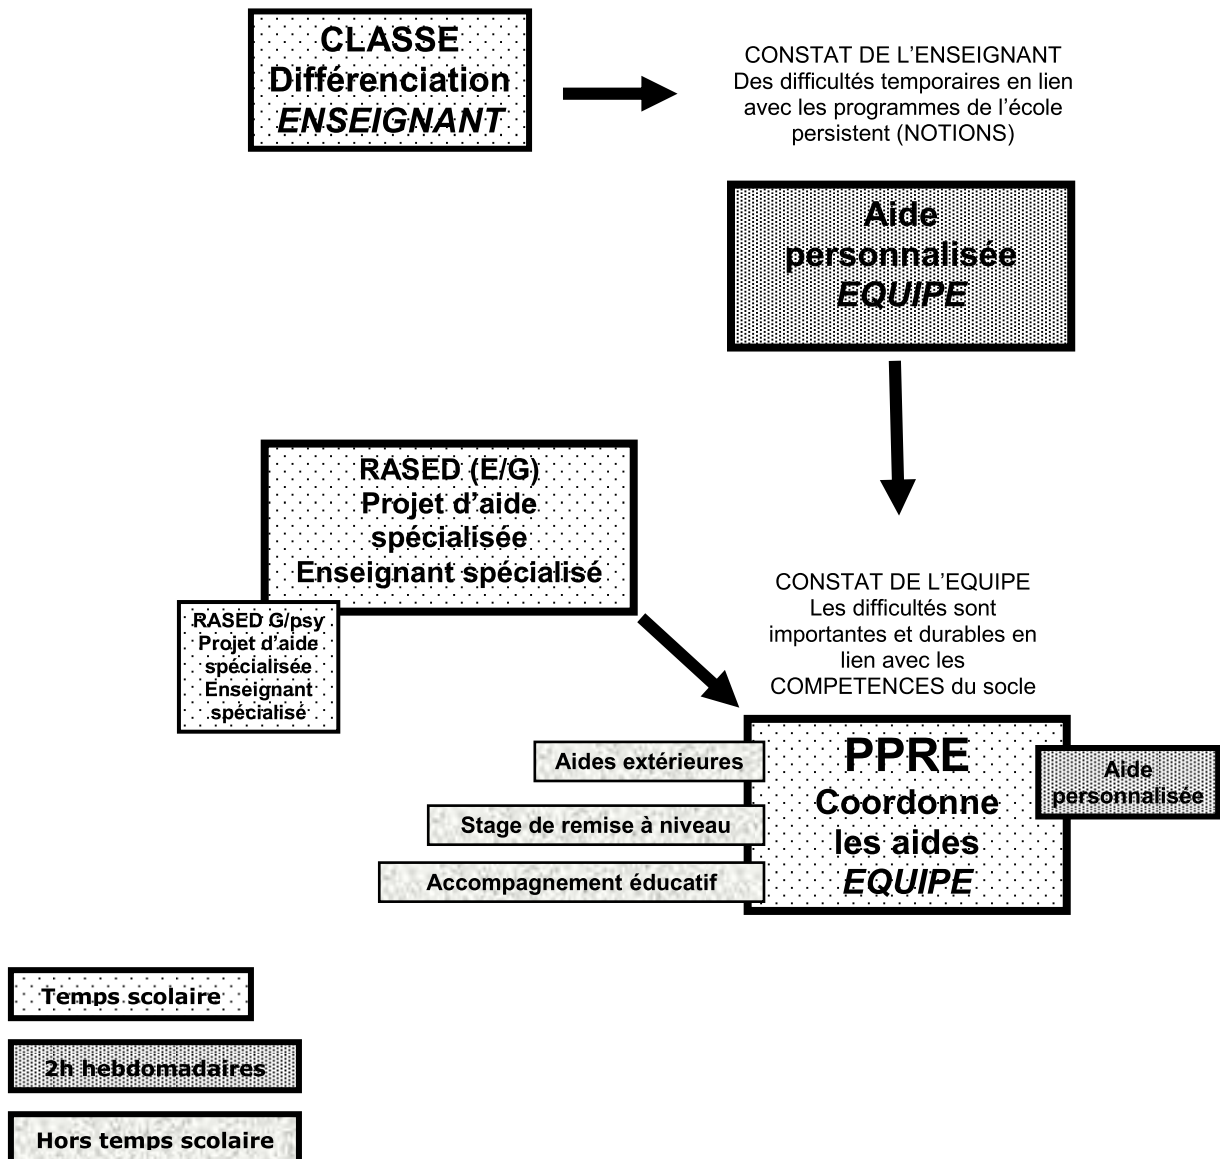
CLASSE
Différenciation
ENSEIGNANT

CONSTAT DE L'ENSEIGNANT
Des difficultés temporaires en lien avec les programmes de l'école persistent (NOTIONS)

Aide personnalisée
EQUIPE

RASED (E/G)
Projet d'aide spécialisée
Enseignant spécialisé

RASED G/psy
Projet d'aide spécialisée
Enseignant spécialisé

CONSTAT DE L'EQUIPE
Les difficultés sont importantes et durables en lien avec les COMPETENCES du socle

Aides extérieures

Stage de remise à niveau

Accompagnement éducatif

PPRE
Coordonne les aides
EQUIPE

Aide personnalisée

Temps scolaire

2h hebdomadaires

Hors temps scolaire